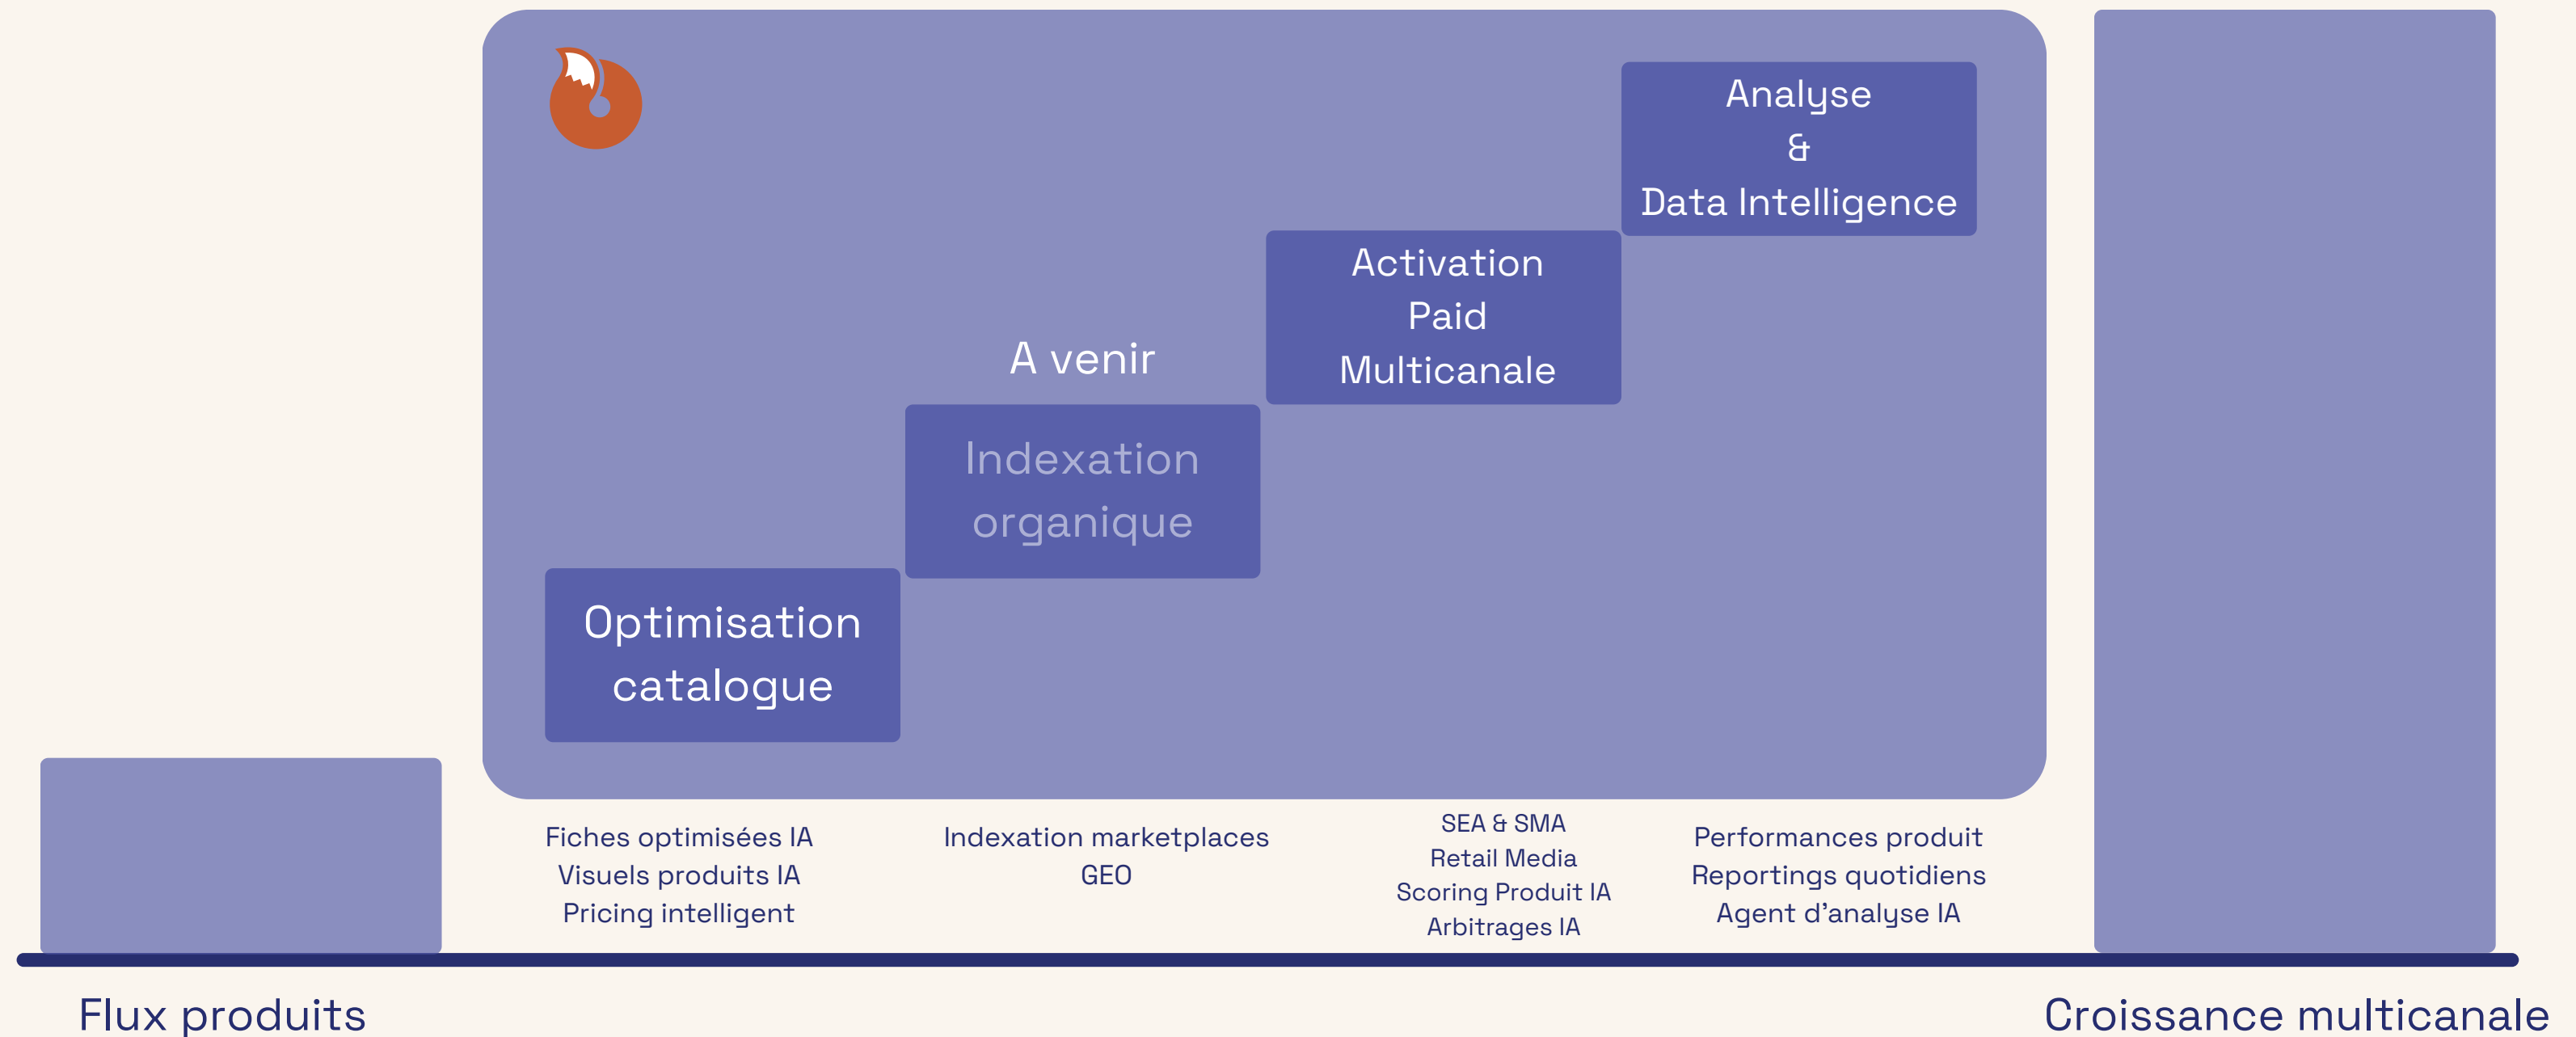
Analyse
&
Data Intelligence

Activation
Paid
Multicanale

A venir

Indexation
organique

Optimisation
catalogue

Fiches optimisées IA
Visuels produits IA
Pricing intelligent

Indexation marketplaces
GEO

SEA & SMA
Retail Media
Scoring Produit IA
Arbitrages IA

Performances produit
Reportings quotidiens
Agent d'analyse IA

Flux produits

Croissance multicanale